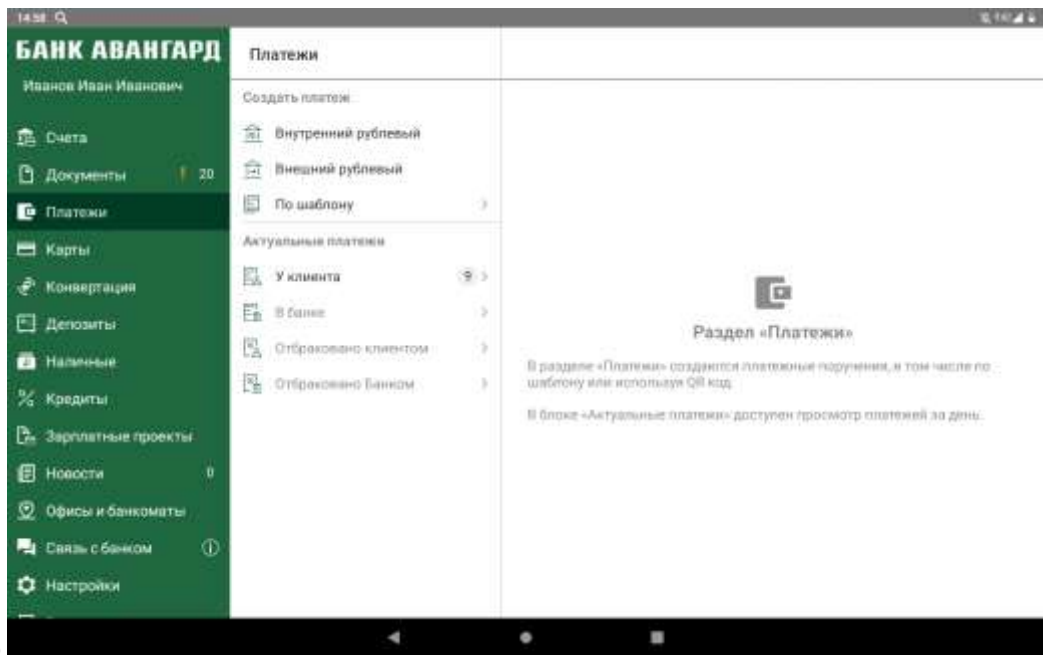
14:58

БАНК АВАНГАРД

Иванов Иван Иванович

Счета

Документы 20

Платежи

Карты

Конвертация

Депозиты

Наличные

Кредиты

Зарплатные проекты

Новости 0

Офисы и банкоматы

Связь с банком

Настройки

Платежи

Создать платеж

Внутренний рублевый

Внешний рублевый

По шаблону

Актуальные платежи

У клиента 9

В банке

Отбраковано клиентом

Отбраковано Банком

Раздел «Платежи»

В разделе «Платежи» создаются платежные поручения, в том числе по шаблону или используя QR код.

В блоке «Актуальные платежи» доступен просмотр платежей за день.